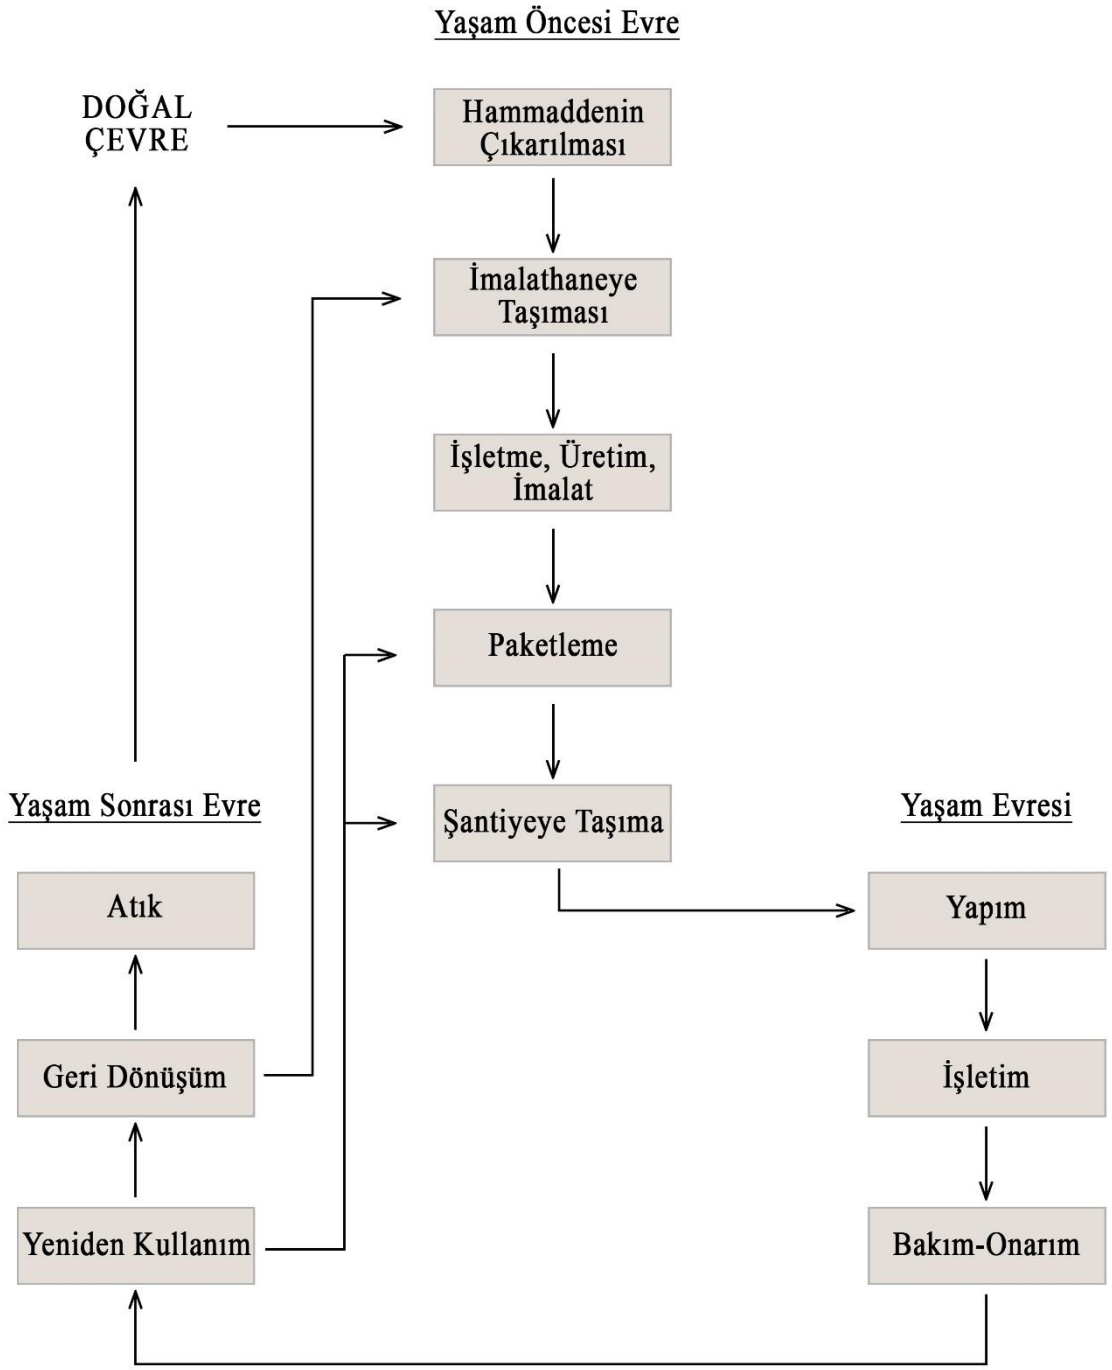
Yaşam Öncesi Evre

DOĞAL ÇEVRE

Hammaddenin Çıkarılması

İmalathaneye Taşıması

İşletme, Üretim, İmalat

Paketleme

Şantiyeye Taşıma

Yaşam Sonrası Evre

Atık

Geri Dönüşüm

Yeniden Kullanım

Yaşam Evresi

Yapım

İşletim

Bakım-Onarım